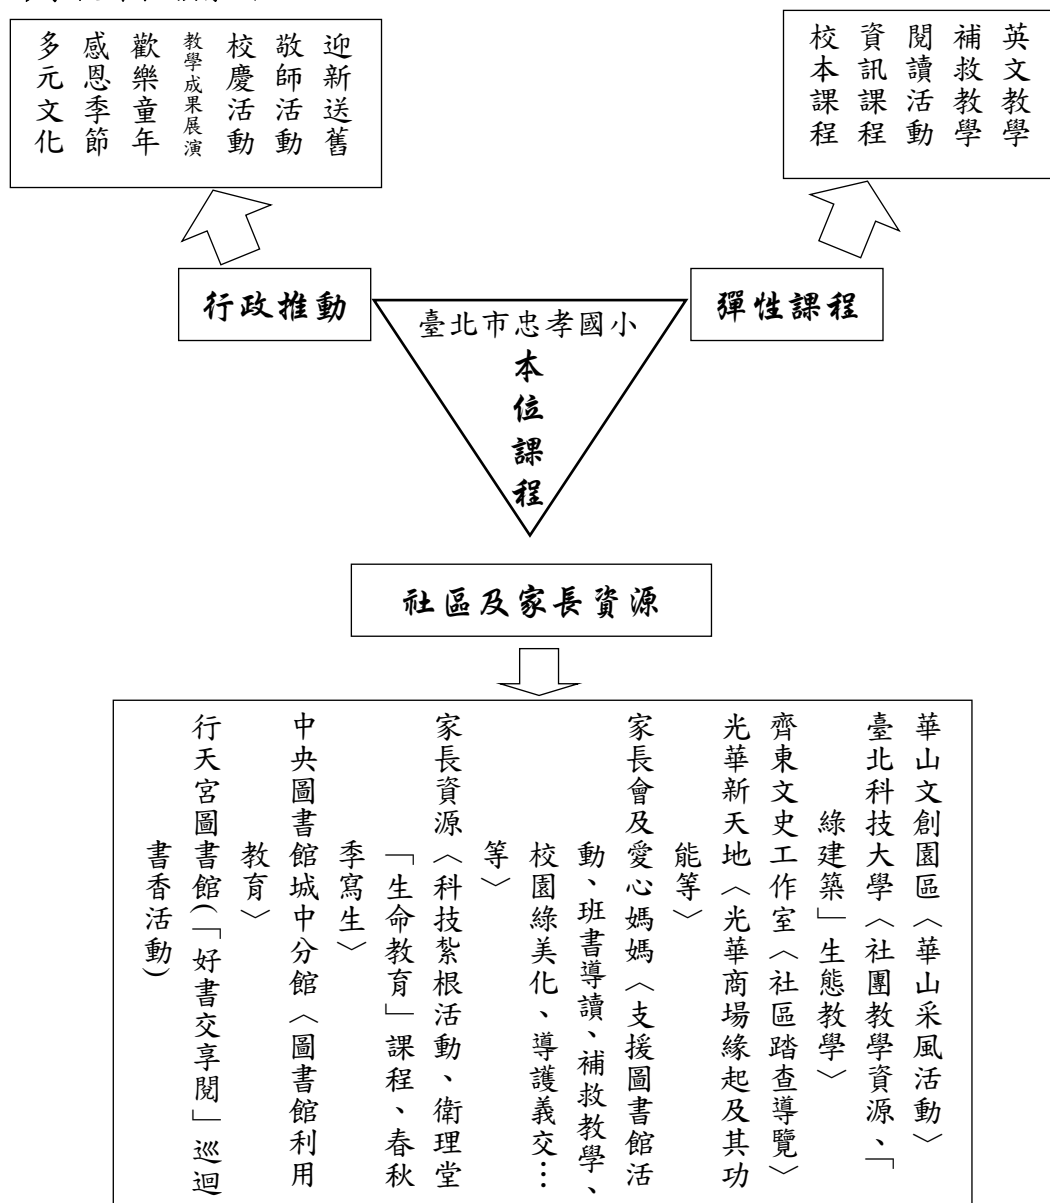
迎新送舊
敬師活動
校慶活動
教學成果展演
歡樂童年
感恩季節
多元文化

英文教學
補救教學
閱讀活動
資訊課程
校本課程

行政推動

臺北市忠孝國小
本位課程

彈性課程

社區及家長資源

華山文創園區〈華山采風活動〉
臺北科技大學〈社團教學資源、「綠建築」生態教學〉
齊東文史工作室〈社區踏查導覽〉
光華新天地〈光華商場緣起及其功能等〉
家長會及愛心媽媽〈支援圖書館活動、班書導讀、補救教學、校園綠美化、導護義交…等〉
家長資源〈科技紮根活動、衛理堂「生命教育」課程、春秋季寫生〉
中央圖書館城中分館〈圖書館利用教育〉
行天宮圖書館(「好書交享閱」巡迴書香活動)